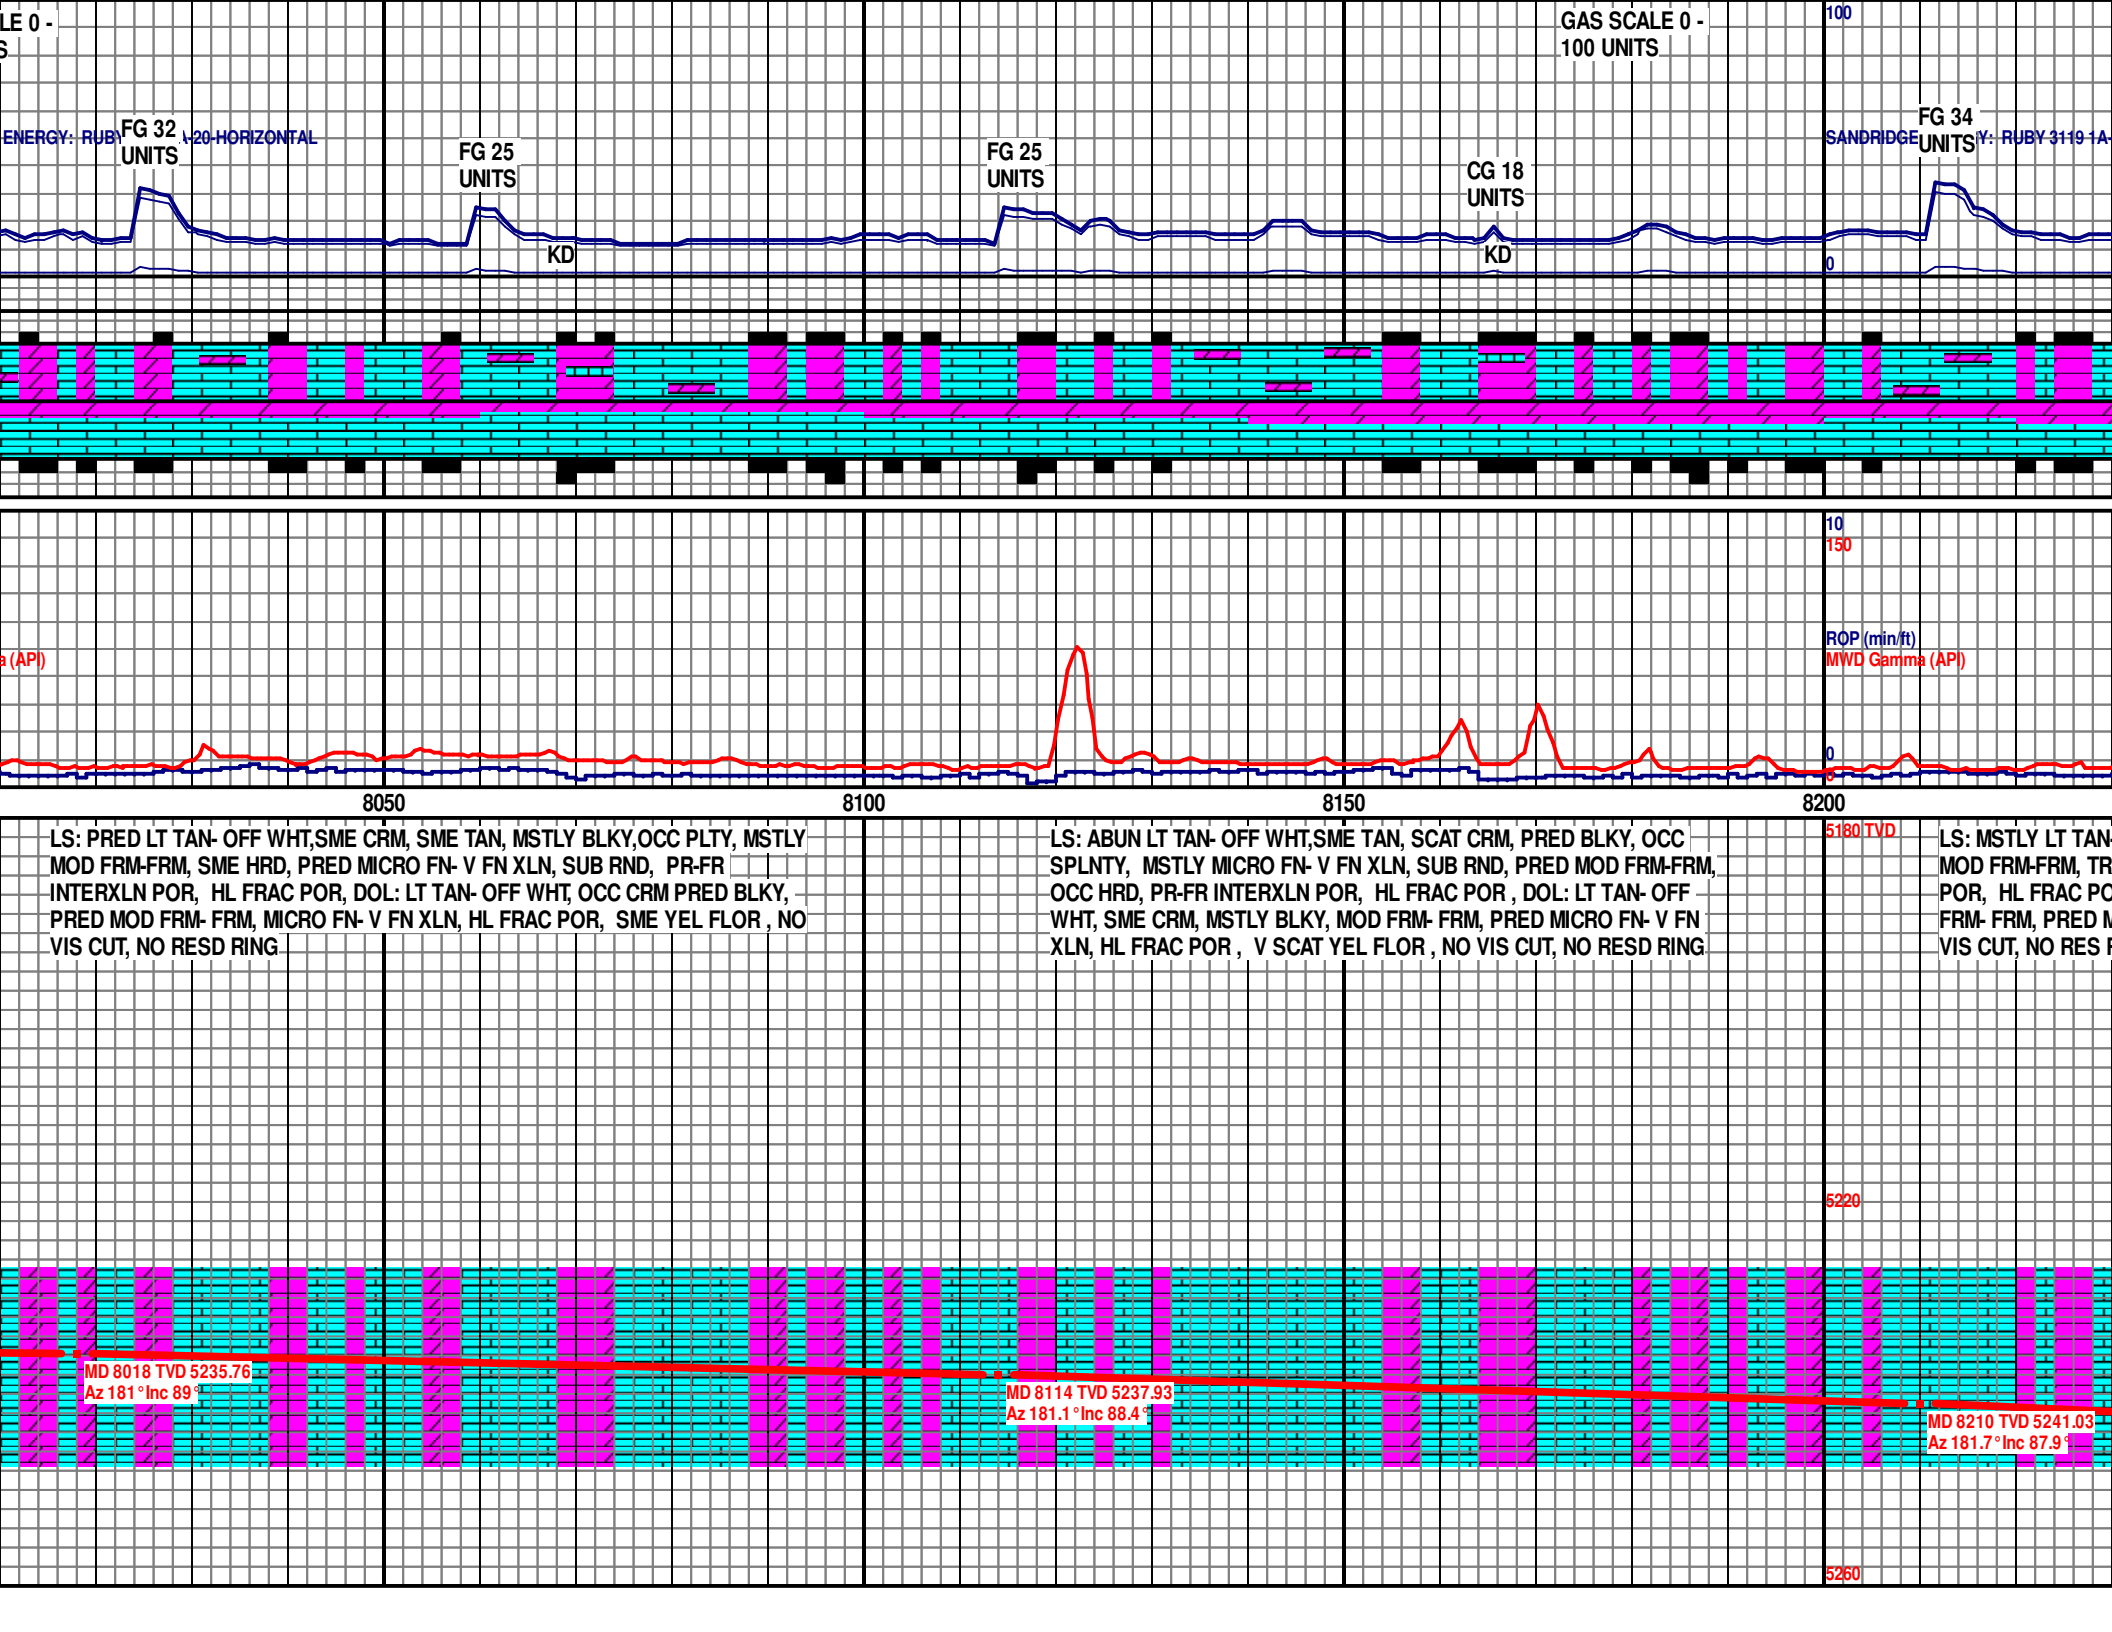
LE 0 -
S

GAS SCALE 0 -
100 UNITS

100

ENERGY: RUBY FG 32 UNITS A-20-HORIZONTAL

FG 25 UNITS

FG 25 UNITS

CG 18 UNITS

SANDRIDGE FG 34 UNITS Y: RUBY 3119 1A-

KD

KD

0

10
150

ROP (min/ft)
MWD Gamma (API)

a (API)

0
0

8050
8100
8150
8200

LS: PRED LT TAN- OFF WHT,SME CRM, SME TAN, MSTLY BLKY,OCC PLTY, MSTLY MOD FRM-FRM, SME HRD, PRED MICRO FN- V FN XLN, SUB RND, PR-FR INTERXLN POR, HL FRAC POR, DOL: LT TAN- OFF WHT, OCC CRM PRED BLKY, PRED MOD FRM- FRM, MICRO FN- V FN XLN, HL FRAC POR, SME YEL FLOR , NO VIS CUT, NO RESD RING

LS: ABUN LT TAN- OFF WHT,SME TAN, SCAT CRM, PRED BLKY, OCC SPLNTY, MSTLY MICRO FN- V FN XLN, SUB RND, PRED MOD FRM-FRM, OCC HRD, PR-FR INTERXLN POR, HL FRAC POR , DOL: LT TAN- OFF WHT, SME CRM, MSTLY BLKY, MOD FRM- FRM, PRED MICRO FN- V FN XLN, HL FRAC POR , V SCAT YEL FLOR , NO VIS CUT, NO RESD RING

5180 TVD

LS: MSTLY LT TAN MOD FRM-FRM, TR POR, HL FRAC PO FRM- FRM, PRED M VIS CUT, NO RES R

5220

MD 8018 TVD 5235.76
Az 181 ° Inc 89 °

MD 8114 TVD 5237.93
Az 181.1 ° Inc 88.4 °

MD 8210 TVD 5241.03
Az 181.7 ° Inc 87.9 °

5260